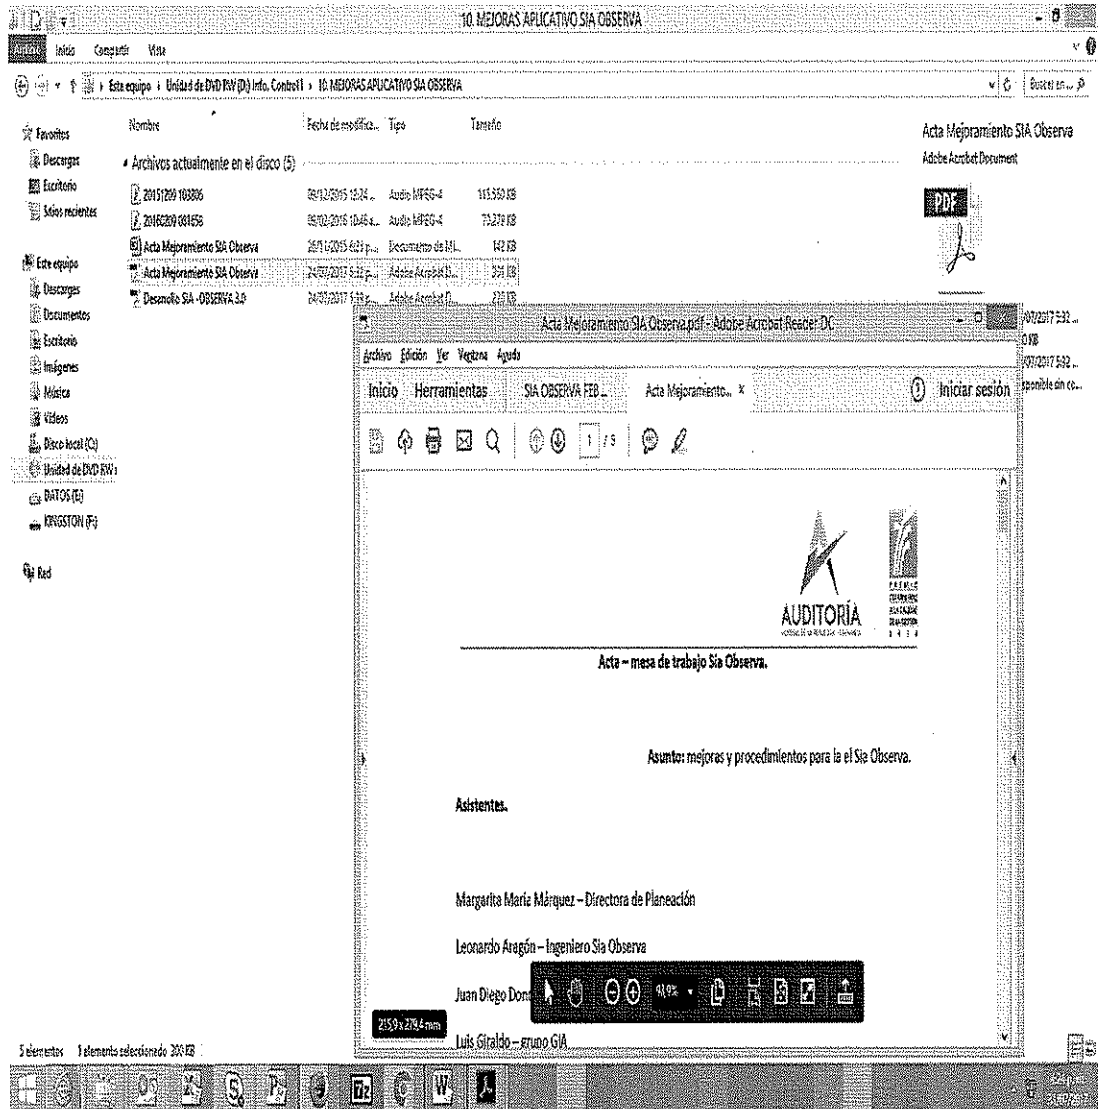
10. MEJORAS APLICATIVO SIA OBSERVA

Archivo Inicio Compartir Vista

Este equipo › Unidad de DVD RW (D:) Info. Control1 › 10. MEJORAS APLICATIVO SIA OBSERVA

Buscar en...

Favoritos
Descargas
Escritorio
Sitios recientes

Este equipo
Descargas
Documentos
Escritorio
Imágenes
Música
Vídeos
Disco local (C:)
Unidad de DVD RW
DATOS (E:)
KINGSTON (F:)

Red

| Nombre | Fecha de modifica... | Tipo | Tamaño |
|---|---|---|---|
| Archivos actualmente en el disco (5) | | | |
| 20151209 103806 | 09/12/2015 12:24 ... | Audio MPEG-4 | 115.559 KB |
| 20160209 081656 | 09/02/2016 10:46 a... | Audio MPEG-4 | 73.278 KB |
| Acta Mejoramiento SIA Observa | 26/11/2015 6:03 p... | Documento de Mi... | 142 KB |
| Acta Mejoramiento SIA Observa | 24/07/2017 5:32 p... | Adobe Acrobat D... | 306 KB |
| Desarrollo SIA - OBSERVA 3.0 | 24/07/2017 5:32 p... | Adobe Acrobat D... | 235 KB |

Acta Mejoramiento SIA Observa
Adobe Acrobat Document

PDF

07/2017 5:32 ...
0 KB
07/2017 5:32 ...
sponible sin co...

Acta Mejoramiento SIA Observa.pdf - Adobe Acrobat Reader DC

Archivo Edición Ver Ventana Ayuda

Inicio Herramientas SIA OBSERVA FEB ... Acta Mejoramiento... × Iniciar sesión

1 / 5

AUDITORÍA

Acta – mesa de trabajo Sia Observa.

Asunto: mejoras y procedimientos para la el Sia Observa.

Asistentes.

Margarita María Márquez – Directora de Planeación

Leonardo Aragón – Ingeniero Sia Observa

Juan Diego Don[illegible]

91,9%

215,9 x 279,4 mm

Luis Giraldo – grupo GIA

5 elementos 1 elemento seleccionado 305 KB